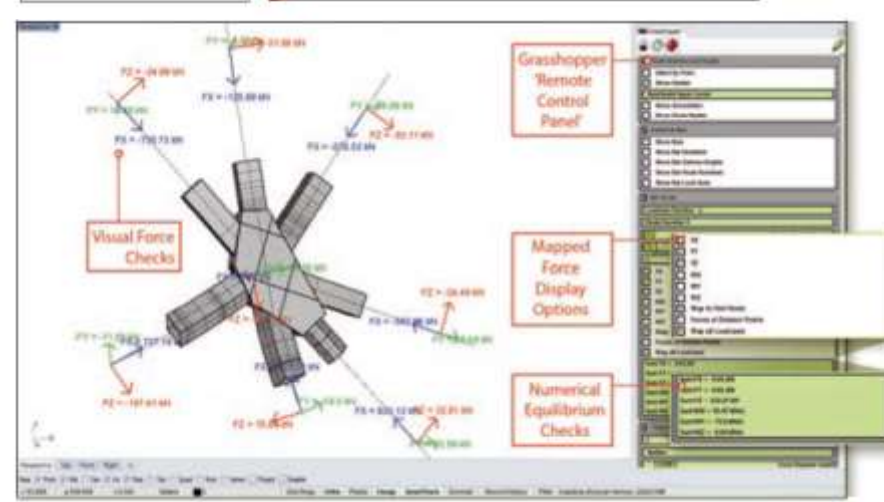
Grasshopper 'Remote Control Panel'

Visual Force Checks

Mapped Force Display Options

Numerical Equilibrium Checks

FZ = -34.89 kN

FX = -120.73 kN

FX = -125.89 kN

FX = -175.52 kN

FZ = -82.71 kN

FZ = -34.49 kN

FX = -560.88 kN

FZ = -197.61 kN

FZ = 55.60 kN

FX = 655.12 kN

FZ = 22.91 kN

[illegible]